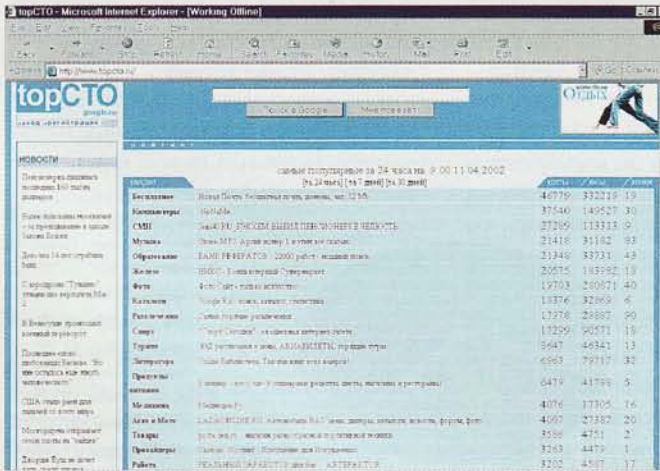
topCTO - Microsoft Internet Explorer - [Working Offline]

http://www.topcto.ru/

topCTO
google.ru

Поиск в Google | Мне повезёт!

Отдых

НОВОСТИ

самые популярные за 24 часа на 9:00 11.04.2002
[за 24 часа] [за 7 дней] [за 30 дней]

| | | | | |
|---|---|---|---|---|
| Бесплатное | Новая Почта. Бесплатная почта, домены, чат 12 Mb | 46779 | 352219 | 19 |
| Компьютеры | | 37540 | 149527 | 30 |
| СМИ | | 27209 | 113313 | 9 |
| Музыка | | 21418 | 31182 | 93 |
| Образование | БАНК РЕФЕРАТОВ - 22000 работ | 21348 | 33731 | 43 |
| Железо | | 20575 | 183192 | 18 |
| Фото | | 19703 | 280671 | 40 |
| Каталоги | | 18376 | 32869 | 6 |
| Развлечения | | 17378 | 29887 | 90 |
| Спорт | | 17299 | 90571 | 18 |
| Туризм | | 9647 | 46341 | 13 |
| Литература | | 6963 | 79717 | 32 |
| Продукты питания | | 6479 | 41799 | 5 |
| Медицина | | 4076 | 17305 | 16 |
| Авто и Мото | | 4097 | 27387 | 20 |
| Товары | | 3586 | 4751 | 2 |
| Провайдеры | | 3263 | 4479 | 1 |
| Работа | РЕАЛЬНЫЙ ЗАРАБОТОК | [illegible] | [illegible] | 17 |